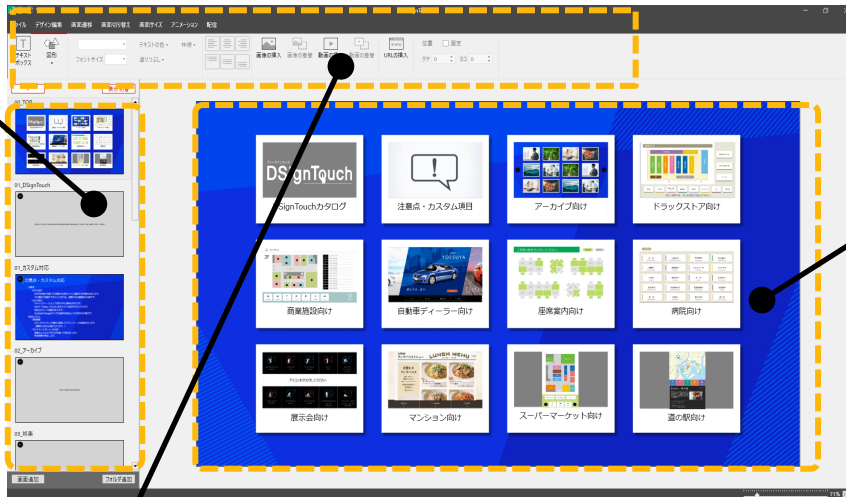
イル デザイン編集 画面遷移 画面切り替え 画面サイズ アニメーション 配信

テキストボックス 図形 フォントサイズ テキストの色 塗りつぶし 枠線 画像の挿入 画像の差替 動画の挿入 動画の差替 URLの挿入 位置 固定 幅 高さ

00_TOP
01_DSignTouch
01_カスタム対応
注意点・カスタム対応
02_アーカイブ
03_旅客

画面追加
フォルダ追加

DSignTouch
DSignTouchカタログ
注意点・カスタム項目
アーカイブ向け
ドラックストア向け
商業施設向け
自動車ディーラー向け
座席案内向け
病院向け
展示会向け
LUNCH MENU
マンション向け
スーパーマーケット向け
道の駅向け
71%